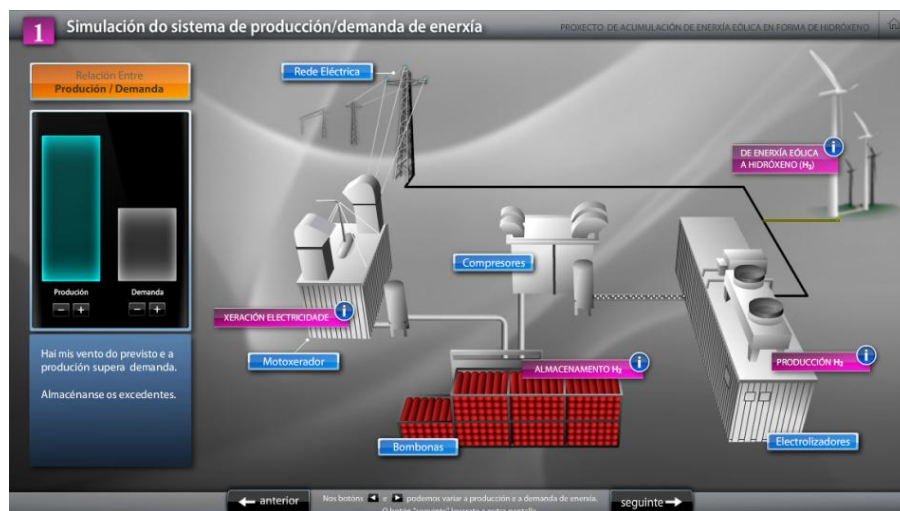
1 Simulación do sistema de producción/demanda de enerxía

PROXECTO DE ACUMULACIÓN DE ENERXÍA EÓLICA EN FORMA DE HIDRÓXENO

Relacion Entre
Produción / Demanda

Produción
− +

Demanda
− +

Hai mis vento do previsto e a produción supera demanda.

Almacénanse os excedentes.

Rede Eléctrica

DE ENERXÍA EÓLICA A HIDRÓXENO ($H_2$)

Compresores

XERACIÓN ELECTRICIDADE

Motoxerador

ALMACENAMENTO $H_2$

PRODUCCIÓN $H_2$

Bombonas

Electrolizadores

anterior

Nos botóns ◀ e ▶ podemos variar a producción e a demanda de enerxía.
O botón "seguinte" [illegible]

seguinte